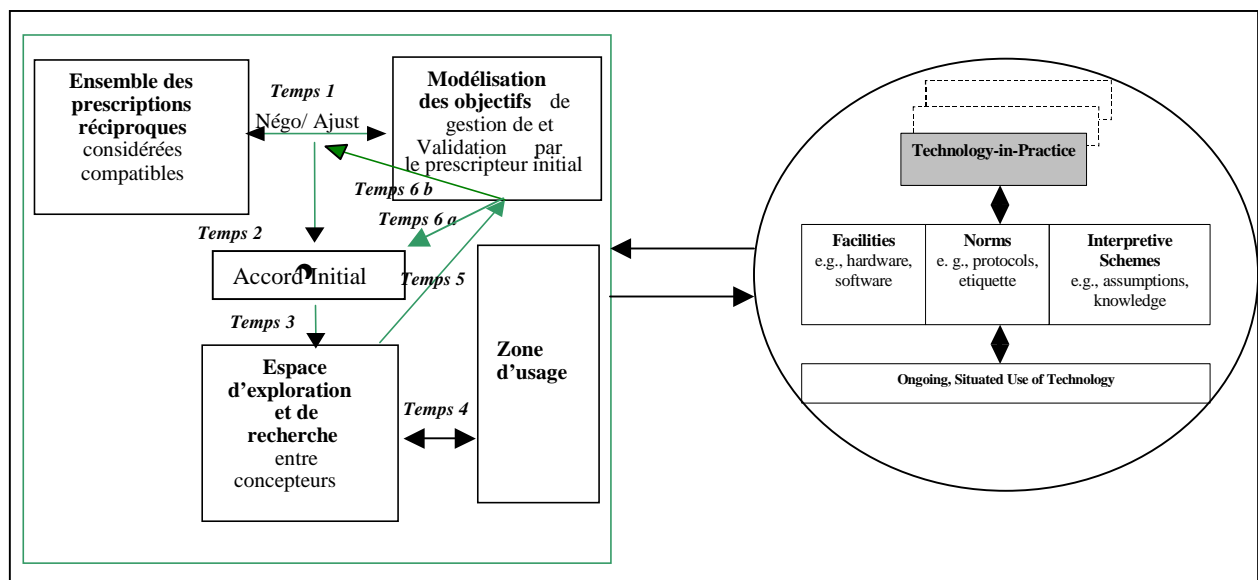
Ensemble des prescriptions réciproques considérées compatibles

Temps 1

Négo/ Ajust

Modélisation des objectifs de gestion de et Validation par le prescripteur initial

Temps 6 b

Temps 6 a

Temps 2

Accord Initial

Temps 5

Temps 3

Espace d'exploration et de recherche entre concepteurs

Temps 4

Zone d'usage

Technology-in-Practice

Facilities
e.g., hardware, software

Norms
e. g., protocols, etiquette

Interpretive Schemes
e.g., assumptions, knowledge

Ongoing, Situated Use of Technology